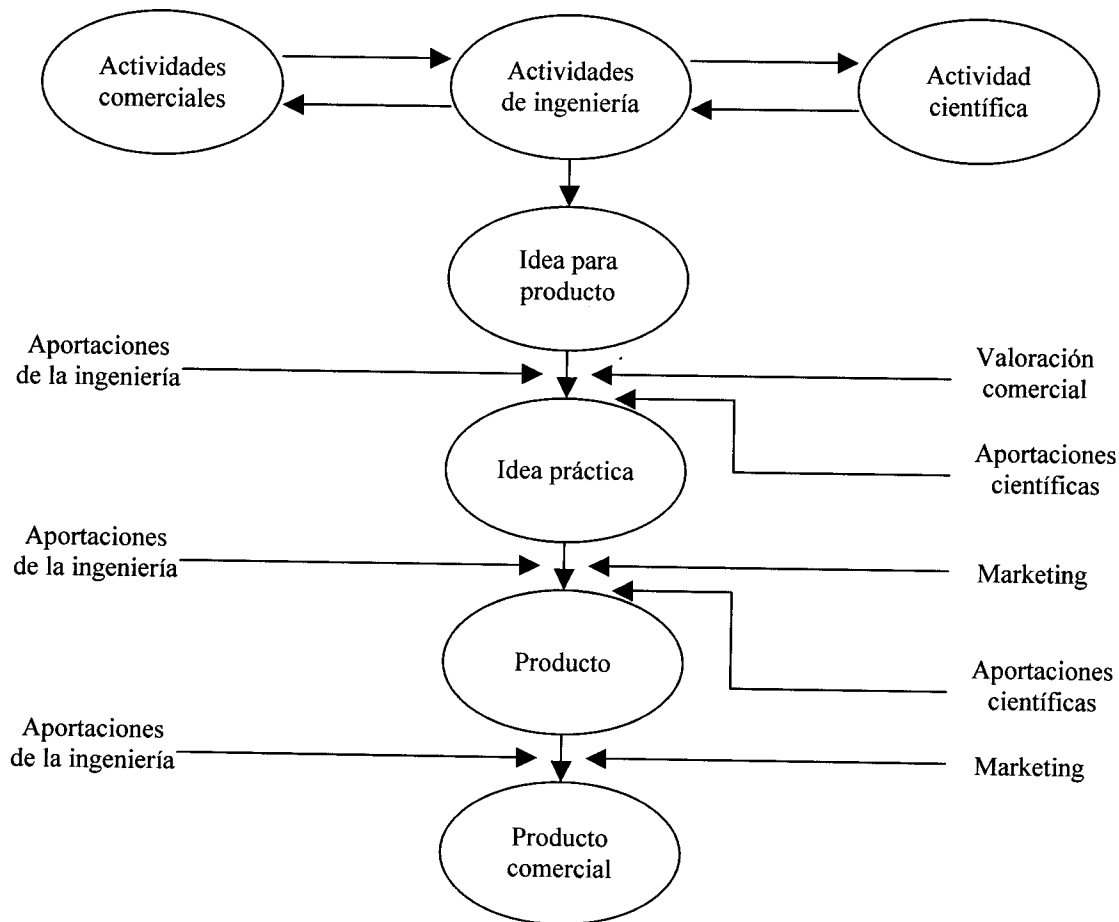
Actividades comerciales

Actividades de ingeniería

Actividad científica

Idea para producto

Aportaciones de la ingeniería

Valoración comercial

Idea práctica

Aportaciones científicas

Aportaciones de la ingeniería

Marketing

Producto

Aportaciones científicas

Aportaciones de la ingeniería

Marketing

Producto comercial